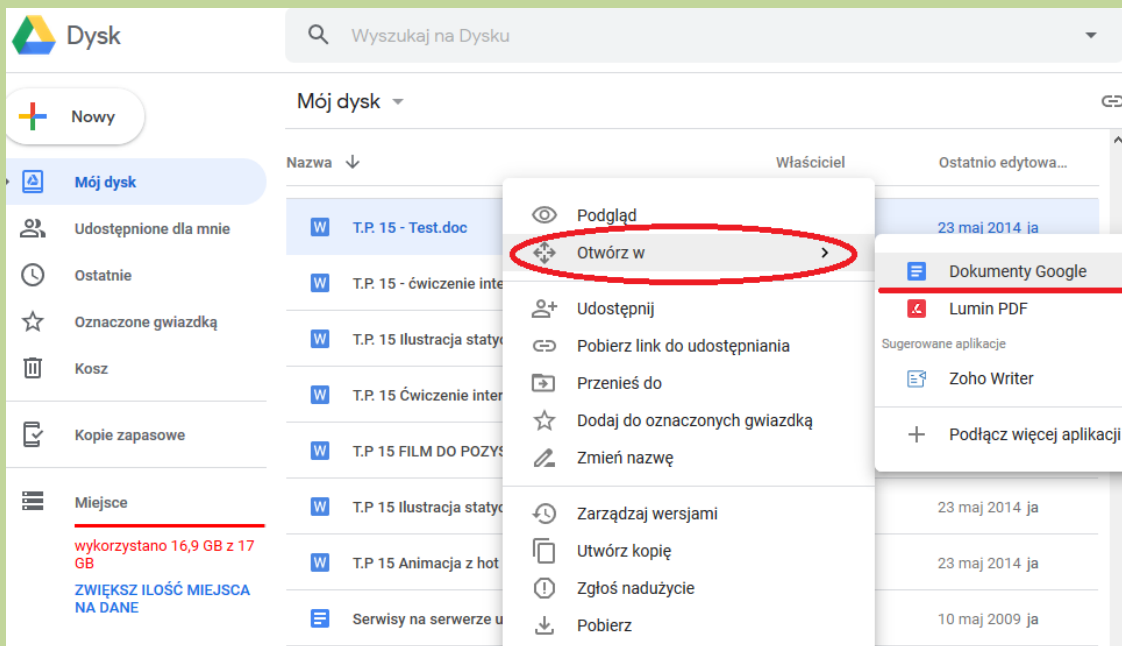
Dysk

Wyszukaj na Dysku

Nowy

Mój dysk

Udostępnione dla mnie

Ostatnie

Oznaczone gwiazdką

Kosz

Kopie zapasowe

Miejsce

wykorzystano 16,9 GB z 17 GB

ZWIĘKSZ ILOŚĆ MIEJSCA NA DANE

Mój dysk

| Nazwa | Właściciel | Ostatnio edytowa... |
|---|---|---|
| T.P. 15 - Test.doc | | 23 maj 2014 ja |
| T.P. 15 - ćwiczenie inte | | |
| T.P. 15 Ilustracja staty | | |
| T.P. 15 Ćwiczenie inter | | |
| T.P 15 FILM DO POZYS | | |
| T.P 15 Ilustracja staty | | 23 maj 2014 ja |
| T.P 15 Animacja z hot | | 23 maj 2014 ja |
| Serwisy na serwerze u | | 10 maj 2009 ja |

Podgląd
Otwórz w
Udostępnij
Pobierz link do udostępniania
Przenieś do
Dodaj do oznaczonych gwiazdką
Zmień nazwę
Zarządzaj wersjami
Utwórz kopię
Zgłoś nadużycie
Pobierz

Dokumenty Google
Lumin PDF
Sugerowane aplikacje
Zoho Writer
Podłącz więcej aplikacji